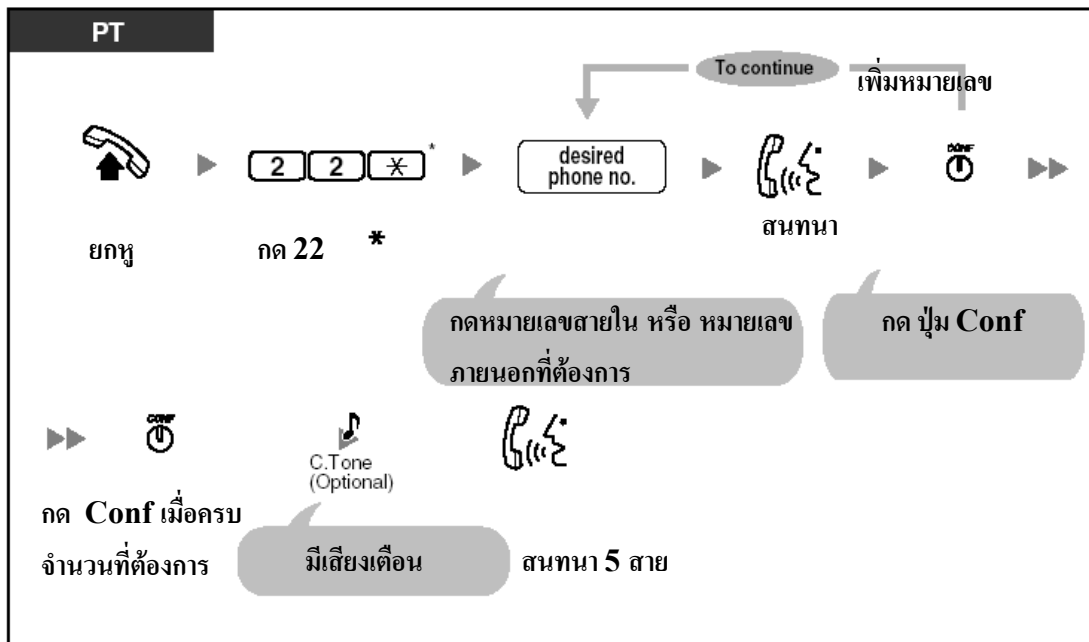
PT

To continue

เพิ่มหมายเลข

2 2 ✳ *

desired phone no.

CONF

ยกหู

กด 22 *

สนทนา

กดหมายเลขสายใน หรือ หมายเลขภายนอกที่ต้องการ

กด ปุ่ม Conf

CONF

C.Tone (Optional)

กด Conf เมื่อครบจำนวนที่ต้องการ

มีเสียงเตือน

สนทนา 5 สาย